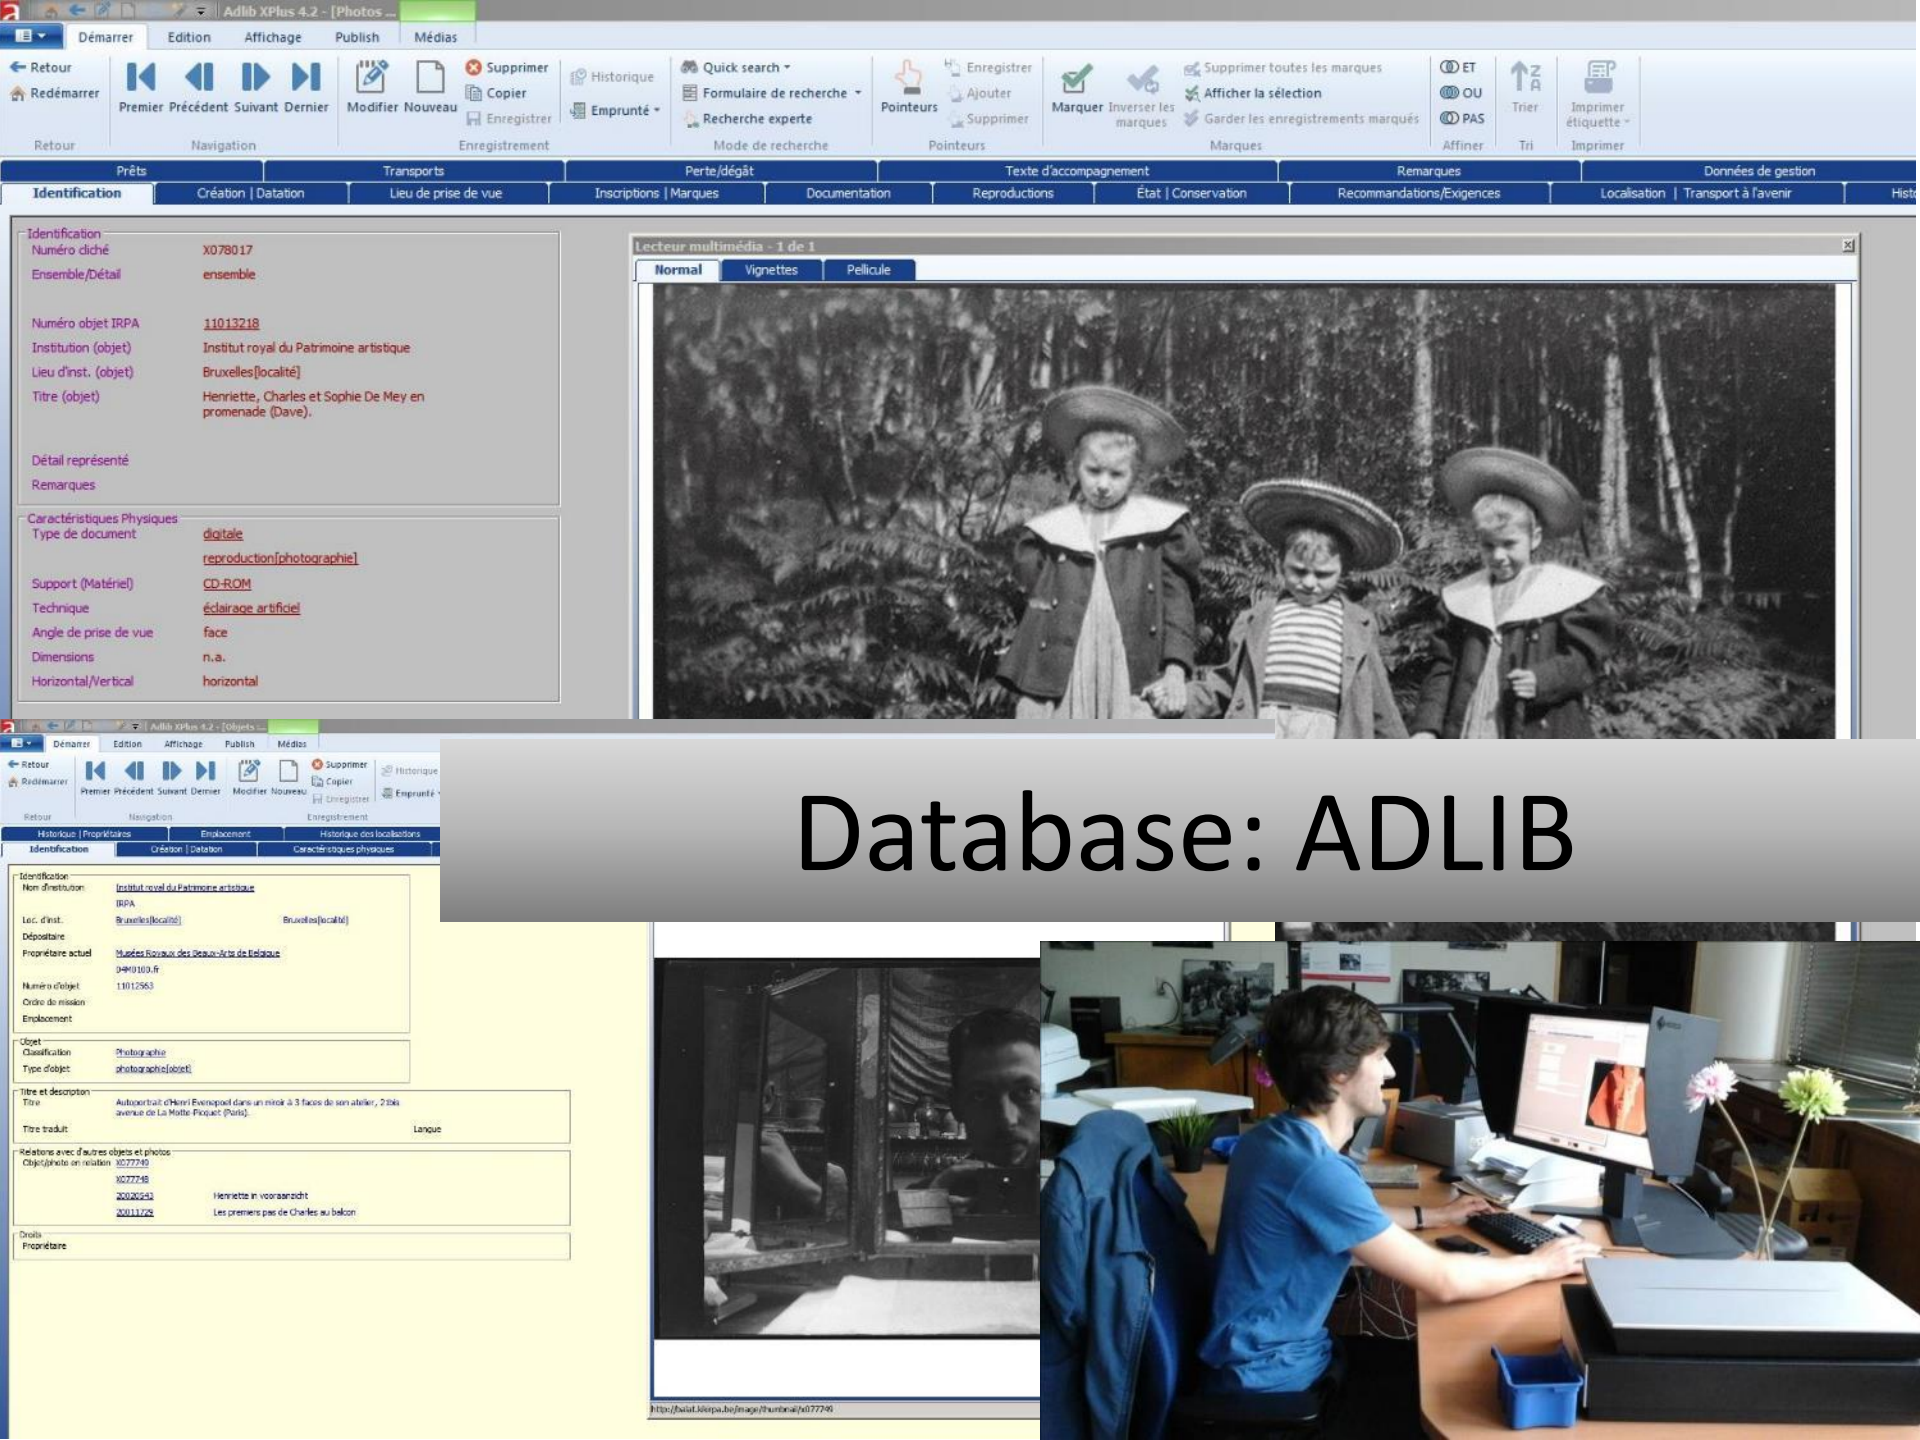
Adlib XPlus 4.2 - [Photos ...

Démarrer Edition Affichage Publish Médias

Retour Redémarrer Retour
Premier Précédent Suivant Dernier Navigation
Modifier Nouveau Supprimer Copier Enregistrer Enregistrement
Historique Emprunté
Quick search Formulaire de recherche Recherche experte Mode de recherche
Pointeurs Enregistrer Ajouter Supprimer Pointeurs
Marquer Inverser les marques Supprimer toutes les marques Afficher la sélection Garder les enregistrements marqués Marques
ET OU PAS Affiner
Trier Tri
Imprimer étiquette Imprimer

Prêts | Transports | Perte/dégât | Texte d'accompagnement | Remarques | Données de gestion
Identification | Création | Datation | Lieu de prise de vue | Inscriptions | Marques | Documentation | Reproductions | État | Conservation | Recommandations/Exigences | Localisation | Transport à l'avenir | Histo

Identification
Numéro cliché X078017
Ensemble/Détail ensemble
Numéro objet IRPA 11013218
Institution (objet) Institut royal du Patrimoine artistique
Lieu d'inst. (objet) Bruxelles[localité]
Titre (objet) Henriette, Charles et Sophie De Mey en promenade (Dave).
Détail représenté
Remarques

Caractéristiques Physiques
Type de document digitale
reproduction[photographie]
Support (Matériel) CD-ROM
Technique éclairage artificiel
Angle de prise de vue face
Dimensions n.a.
Horizontal/Vertical horizontal

Lecteur multimédia - 1 de 1
Normal Vignettes Pellicule

Adlib XPlus 4.2 - [Objets ...
Démarrer Edition Affichage Publish Médias
Retour Redémarrer Premier Précédent Suivant Dernier Modifier Nouveau Supprimer Copier Enregistrer Historique Emprunté
Retour Navigation Enregistrement
Historique | Propriétaires Emplacement Historique des localisations
Identification Création | Datation Caractéristiques physiques

Identification
Nom d'institution Institut royal du Patrimoine artistique
IRPA
Loc. d'inst. Bruxelles[localité] Bruxelles[localité]
Dépositaire
Propriétaire actuel Musées Royaux des Beaux-Arts de Belgique
04M0103.ft
Numéro d'objet 11012563
Ordre de mission
Emplacement

Objet
Classification Photographie
Type d'objet photographie[objet]

Titre et description
Titre Autoportrait d'Henri Evenepoel dans un miroir à 3 faces de son atelier, 2 bis avenue de La Motte-Picquet (Paris).
Titre traduit Langue

Relations avec d'autres objets et photos
Objet/photo en relation X077749
X077748
20020543 Henriette in vooraanzicht
20011729 Les premiers pas de Charles au balcon

Droits
Propriétaire

http://balat.kikirpa.be/image/thumbnail/x077749

Database: ADLIB